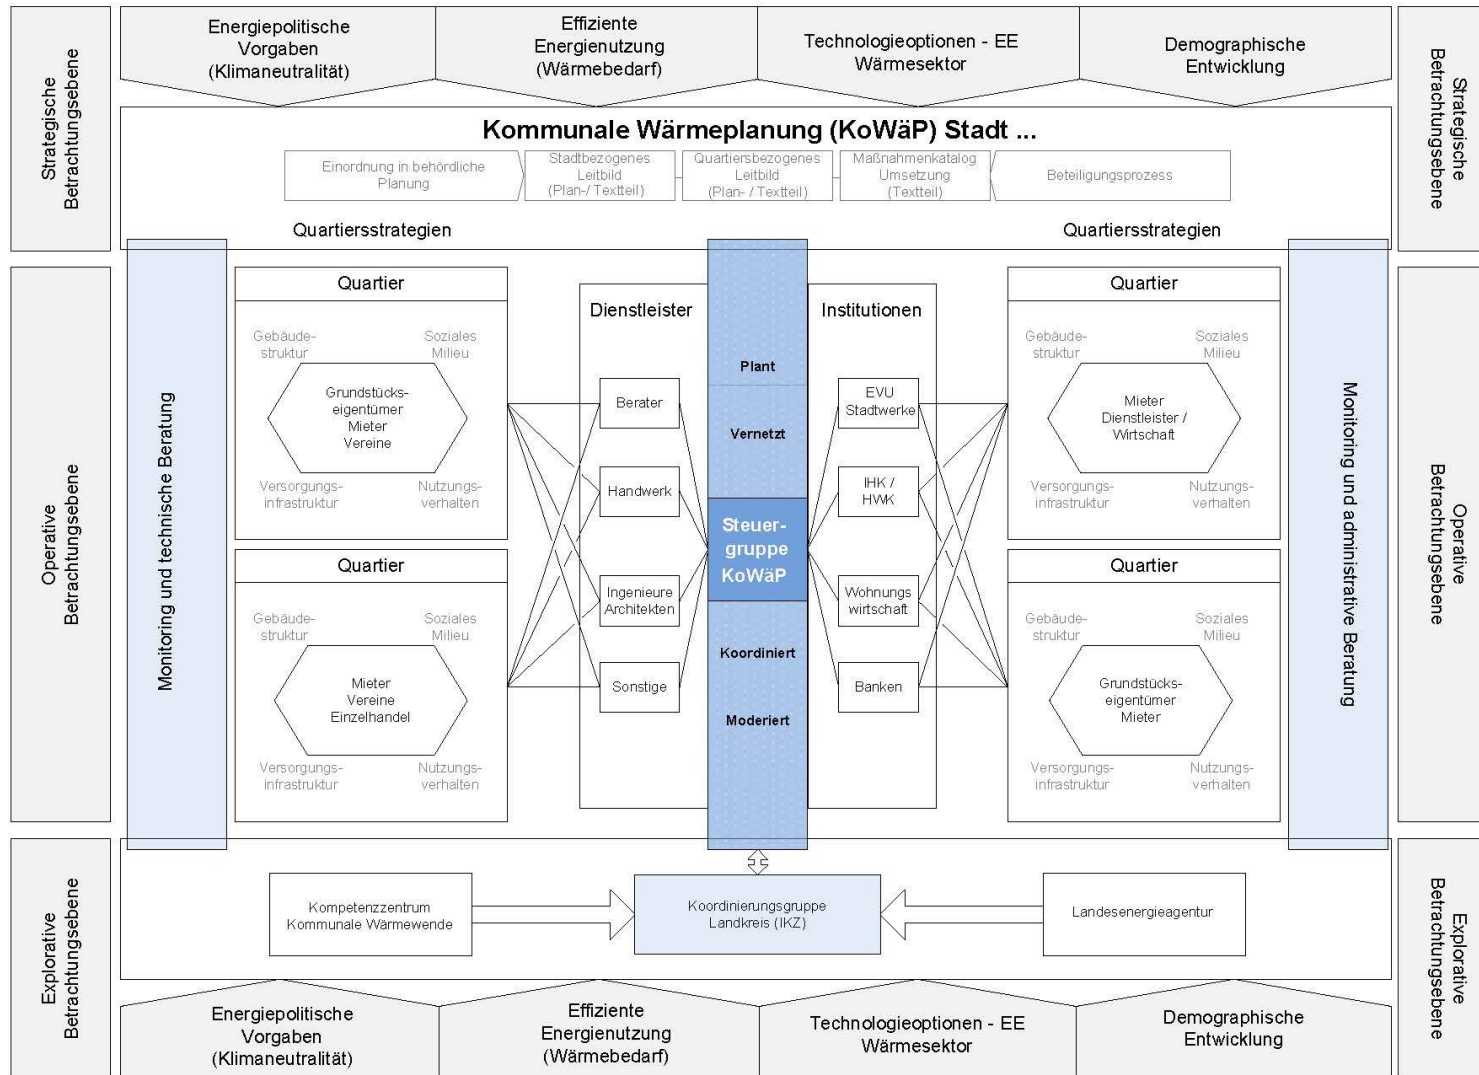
Strategische Betrachtungsebene

Energiepolitische Vorgaben (Klimaneutralität)

Effiziente Energienutzung (Wärmebedarf)

Technologieoptionen - EE Wärmesektor

Demographische Entwicklung

Strategische Betrachtungsebene

Kommunale Wärmeplanung (KoWäP) Stadt ...

Einordnung in behördliche Planung

Stadtbezogenes Leitbild (Plan-/ Textteil)

Quartiersbezogenes Leitbild (Plan- / Textteil)

Maßnahmenkatalog Umsetzung (Textteil)

Beteiligungsprozess

Quartiersstrategien

Quartiersstrategien

Operative Betrachtungsebene

Monitoring und technische Beratung

Quartier

Gebäudestruktur

Soziales Milieu

Grundstückseigentümer Mieter Vereine

Versorgungsinfrastruktur

Nutzungsverhalten

Quartier

Gebäudestruktur

Soziales Milieu

Mieter Vereine Einzelhandel

Versorgungsinfrastruktur

Nutzungsverhalten

Dienstleister

Berater

Handwerk

Ingenieure Architekten

Sonstige

Plant

Vernetzt

Steuergruppe KoWäP

Koordiniert

Moderiert

Institutionen

EVU Stadtwerke

IHK / HWK

Wohnungswirtschaft

Banken

Quartier

Gebäudestruktur

Soziales Milieu

Mieter Dienstleister / Wirtschaft

Versorgungsinfrastruktur

Nutzungsverhalten

Quartier

Gebäudestruktur

Soziales Milieu

Grundstückseigentümer Mieter

Versorgungsinfrastruktur

Nutzungsverhalten

Monitoring und administrative Beratung

Operative Betrachtungsebene

Explorative Betrachtungsebene

Kompetenzzentrum Kommunale Wärmewende

Koordinierungsgruppe Landkreis (IKZ)

Landesenergieagentur

Explorative Betrachtungsebene

Energiepolitische Vorgaben (Klimaneutralität)

Effiziente Energienutzung (Wärmebedarf)

Technologieoptionen - EE Wärmesektor

Demographische Entwicklung